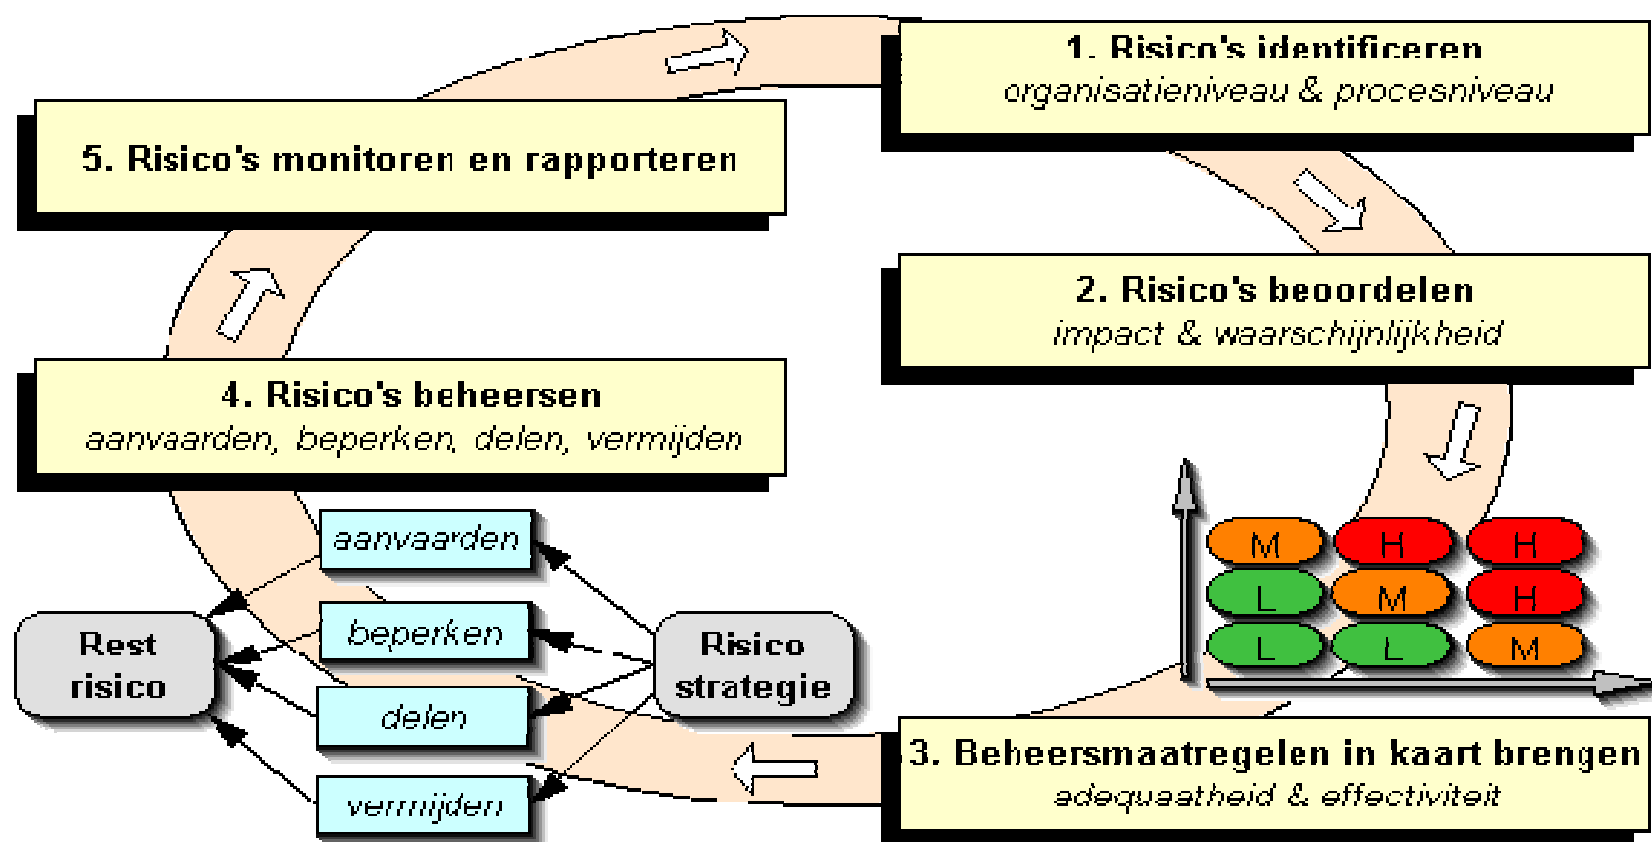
1. Risico's identificeren
organisatieniveau & procesniveau

2. Risico's beoordelen
impact & waarschijnlijkheid

M H H
L M H
L L M

3. Beheersmaatregelen in kaart brengen
adequaatheid & effectiviteit

4. Risico's beheersen
aanvaarden, beperken, delen, vermijden

aanvaarden
beperken
delen
vermijden

Rest risico

Risico strategie

5. Risico's monitoren en rapporteren